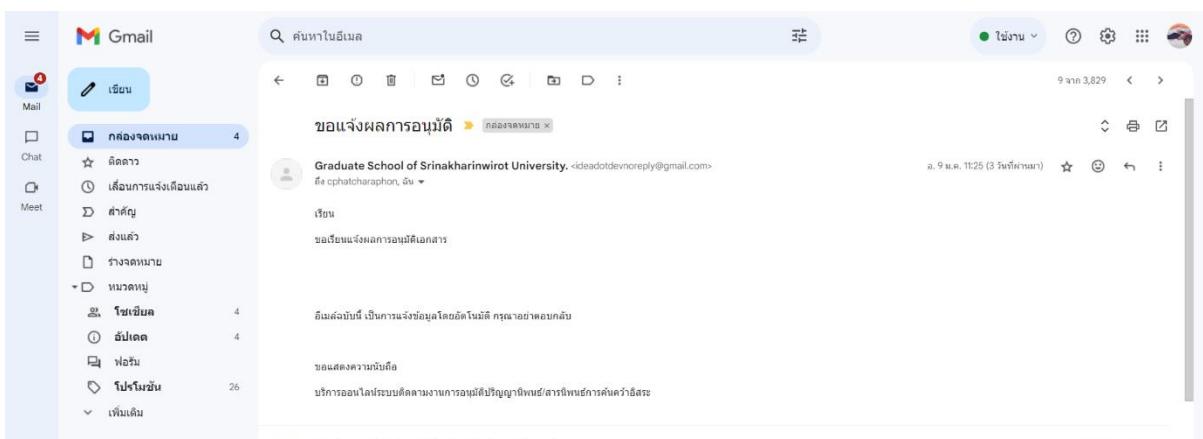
Gmail
ค้นหาในอีเมล
ใช้งาน
4
Mail
Chat
Meet
เขียน
กล่องจดหมาย 4
ติดดาว
เลื่อนการแจ้งเตือนแล้ว
สำคัญ
ส่งแล้ว
ร่างจดหมาย
หมวดหมู่
โซเชียล 4
อัปเดต 4
ฟอรัม
โปรโมชัน 26
เพิ่มเติม

9 จาก 3,829

ขอแจ้งผลการอนุมัติ กล่องจดหมาย ×

Graduate School of Srinakharinwirot University. <ideadotdevnoreply@gmail.com>
ถึง cphatcharaphon, ฉัน
อ. 9 ม.ค. 11:25 (3 วันที่ผ่านมา)

เรียน

ขอเรียนแจ้งผลการอนุมัติเอกสาร

อีเมล์ฉบับนี้ เป็นการแจ้งข้อมูลโดยอัตโนมัติ กรุณาอย่าตอบกลับ

ขอแสดงความนับถือ
บริการออนไลน์ระบบติดตามงานการอนุมัติปริญญานิพนธ์/สารนิพนธ์การค้นคว้าอิสระ